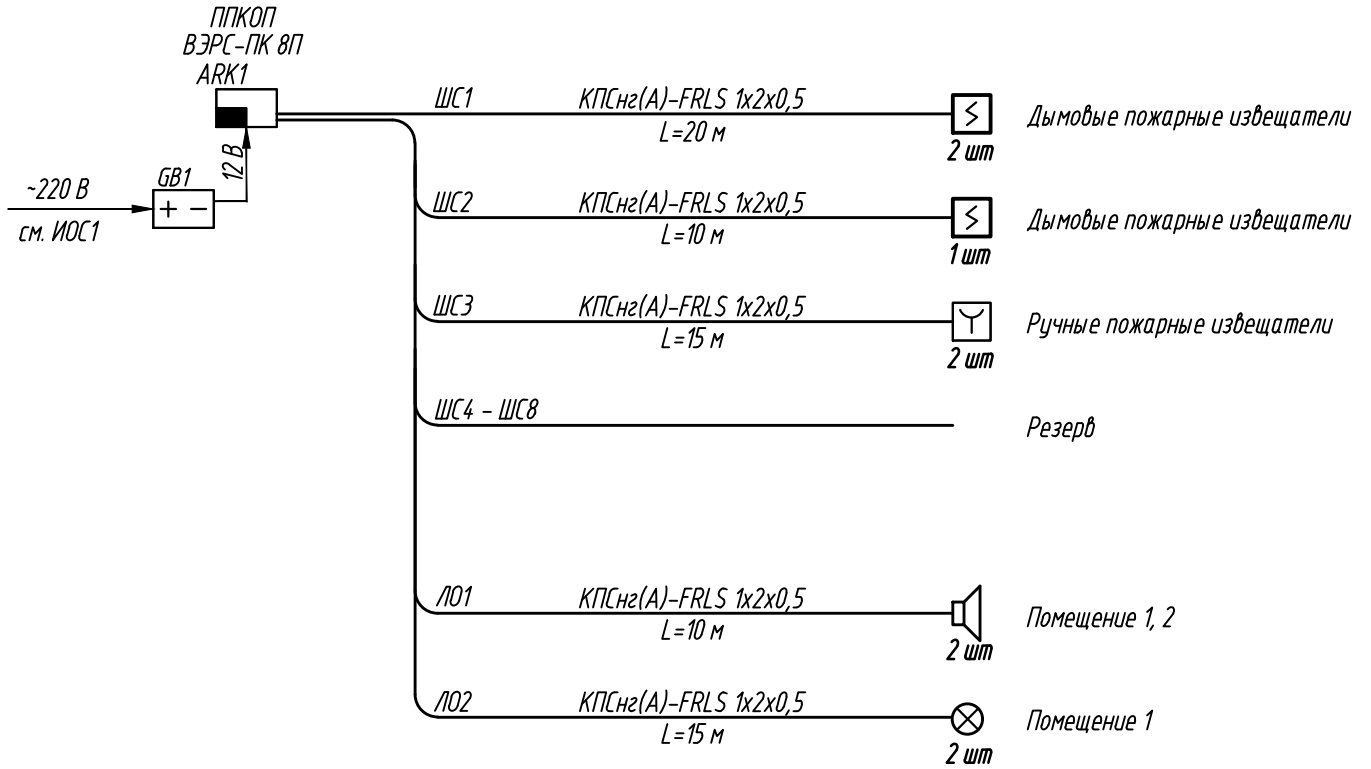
ППКОП
ВЭРС-ПК 8П
ARK1

~220 В
см. ИОС1

GB1
+ −

12 В

ШС1
КПСнг(А)-FRLS 1x2x0,5
L=20 м
2 шт
Дымовые пожарные извещатели

ШС2
КПСнг(А)-FRLS 1x2x0,5
L=10 м
1 шт
Дымовые пожарные извещатели

ШС3
КПСнг(А)-FRLS 1x2x0,5
L=15 м
2 шт
Ручные пожарные извещатели

ШС4 – ШС8
Резерв

ЛО1
КПСнг(А)-FRLS 1x2x0,5
L=10 м
2 шт
Помещение 1, 2

ЛО2
КПСнг(А)-FRLS 1x2x0,5
L=15 м
2 шт
Помещение 1